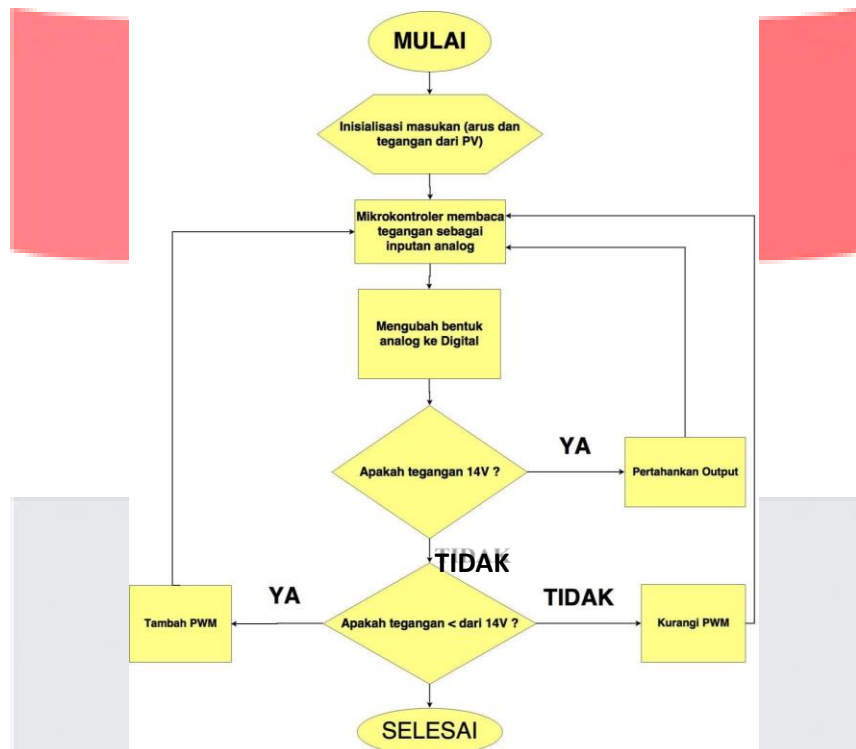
MULAI

Inisialisasi masukan (arus dan tegangan dari PV)

Mikrokontroler membaca tegangan sebagai inputan analog

Mengubah bentuk analog ke Digital

Apakah tegangan 14V ?

YA

Pertahankan Output

TIDAK

YA

Tambah PWM

Apakah tegangan < dari 14V ?

TIDAK

Kurangi PWM

SELESAI